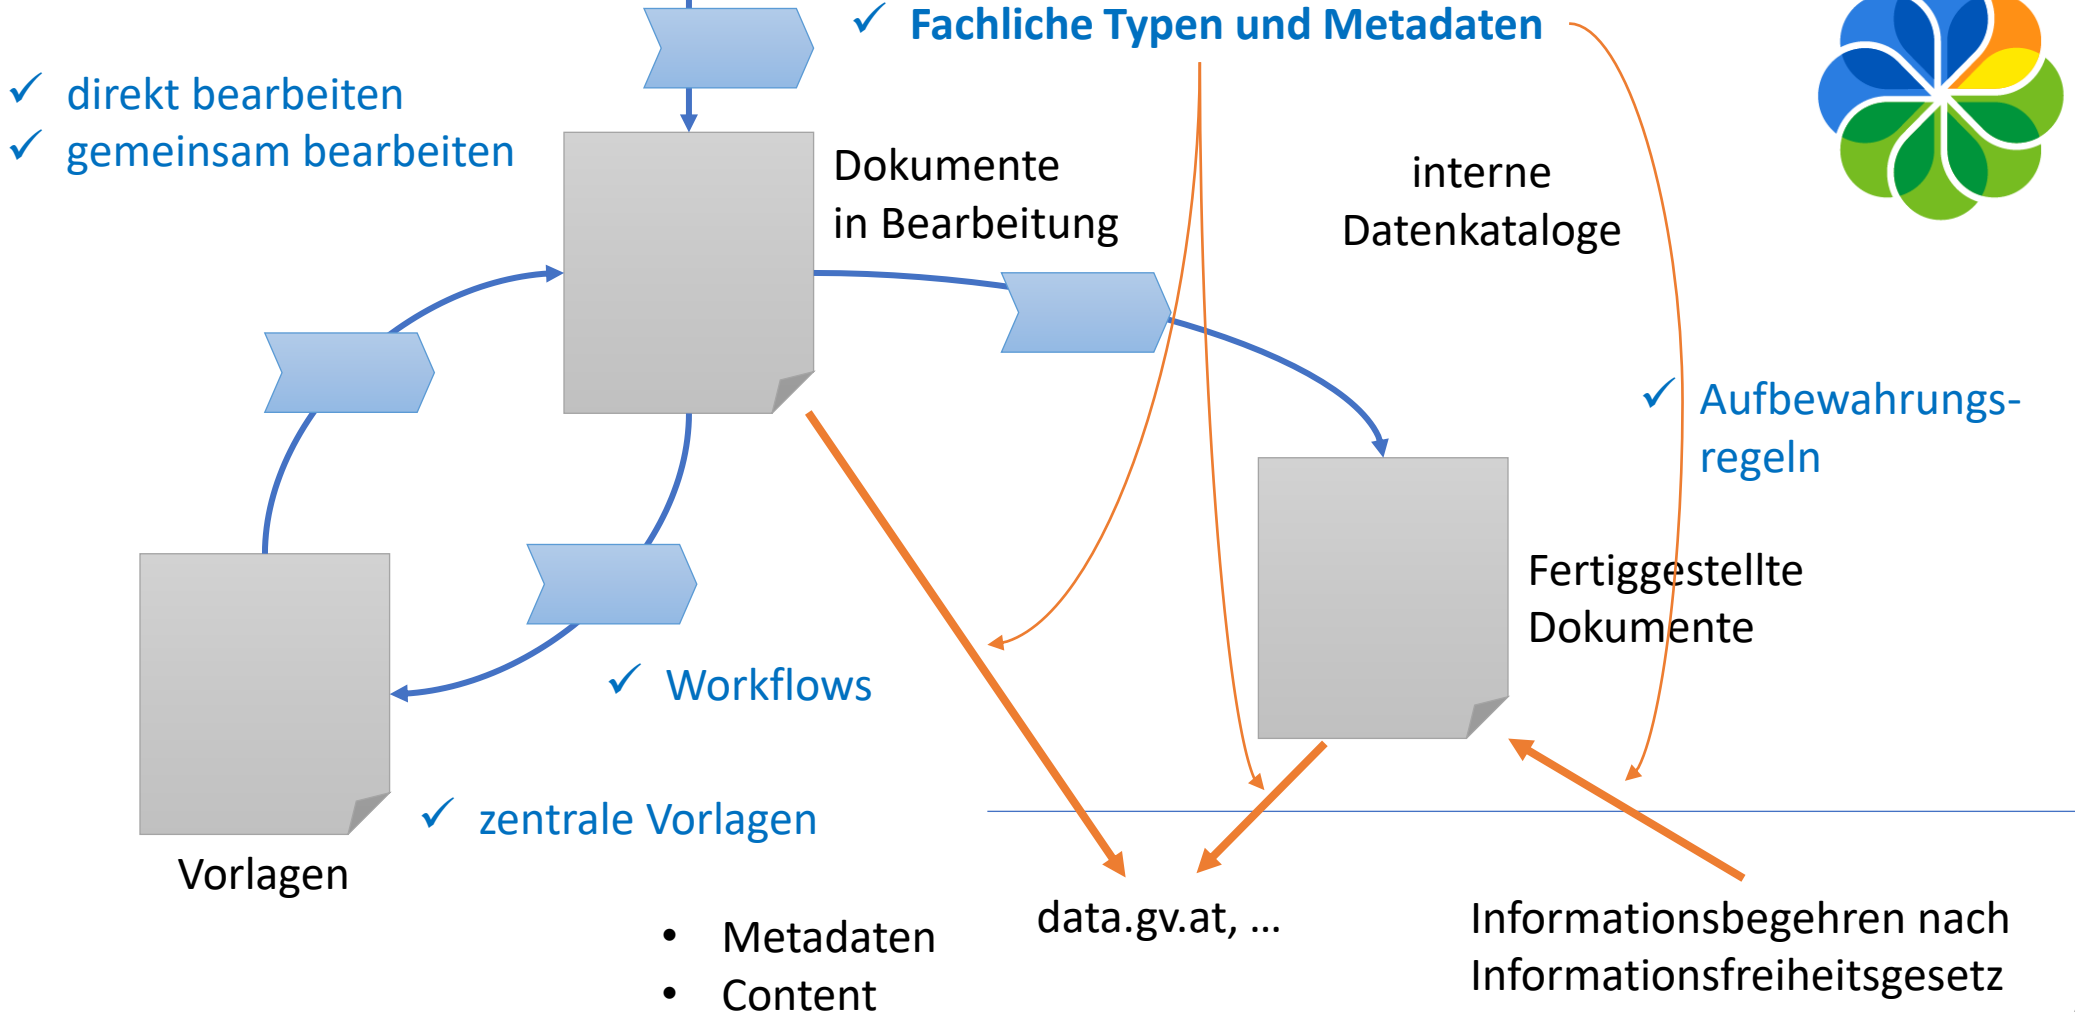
✓ Fachliche Typen und Metadaten

✓ direkt bearbeiten
✓ gemeinsam bearbeiten

Dokumente in Bearbeitung

interne Datenkataloge

✓ Aufbewahrungsregeln

Fertiggestellte Dokumente

✓ Workflows

✓ zentrale Vorlagen

Vorlagen

• Metadaten
• Content

data.gv.at, ...

Informationsbegehren nach Informationsfreiheitsgesetz